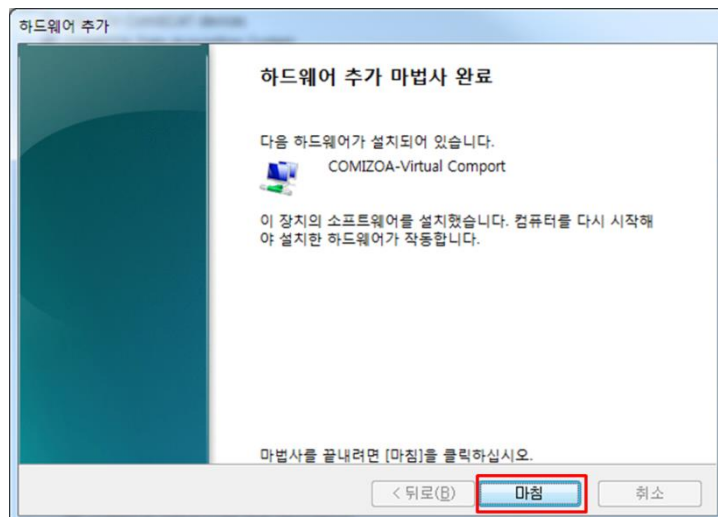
하드웨어 추가

하드웨어 추가 마법사 완료

다음 하드웨어가 설치되어 있습니다.

COMIZOA-Virtual Comport

이 장치의 소프트웨어를 설치했습니다. 컴퓨터를 다시 시작해야 설치한 하드웨어가 작동합니다.

마법사를 끝내려면 [마침]을 클릭하십시오.

< 뒤로(B)
마침
취소